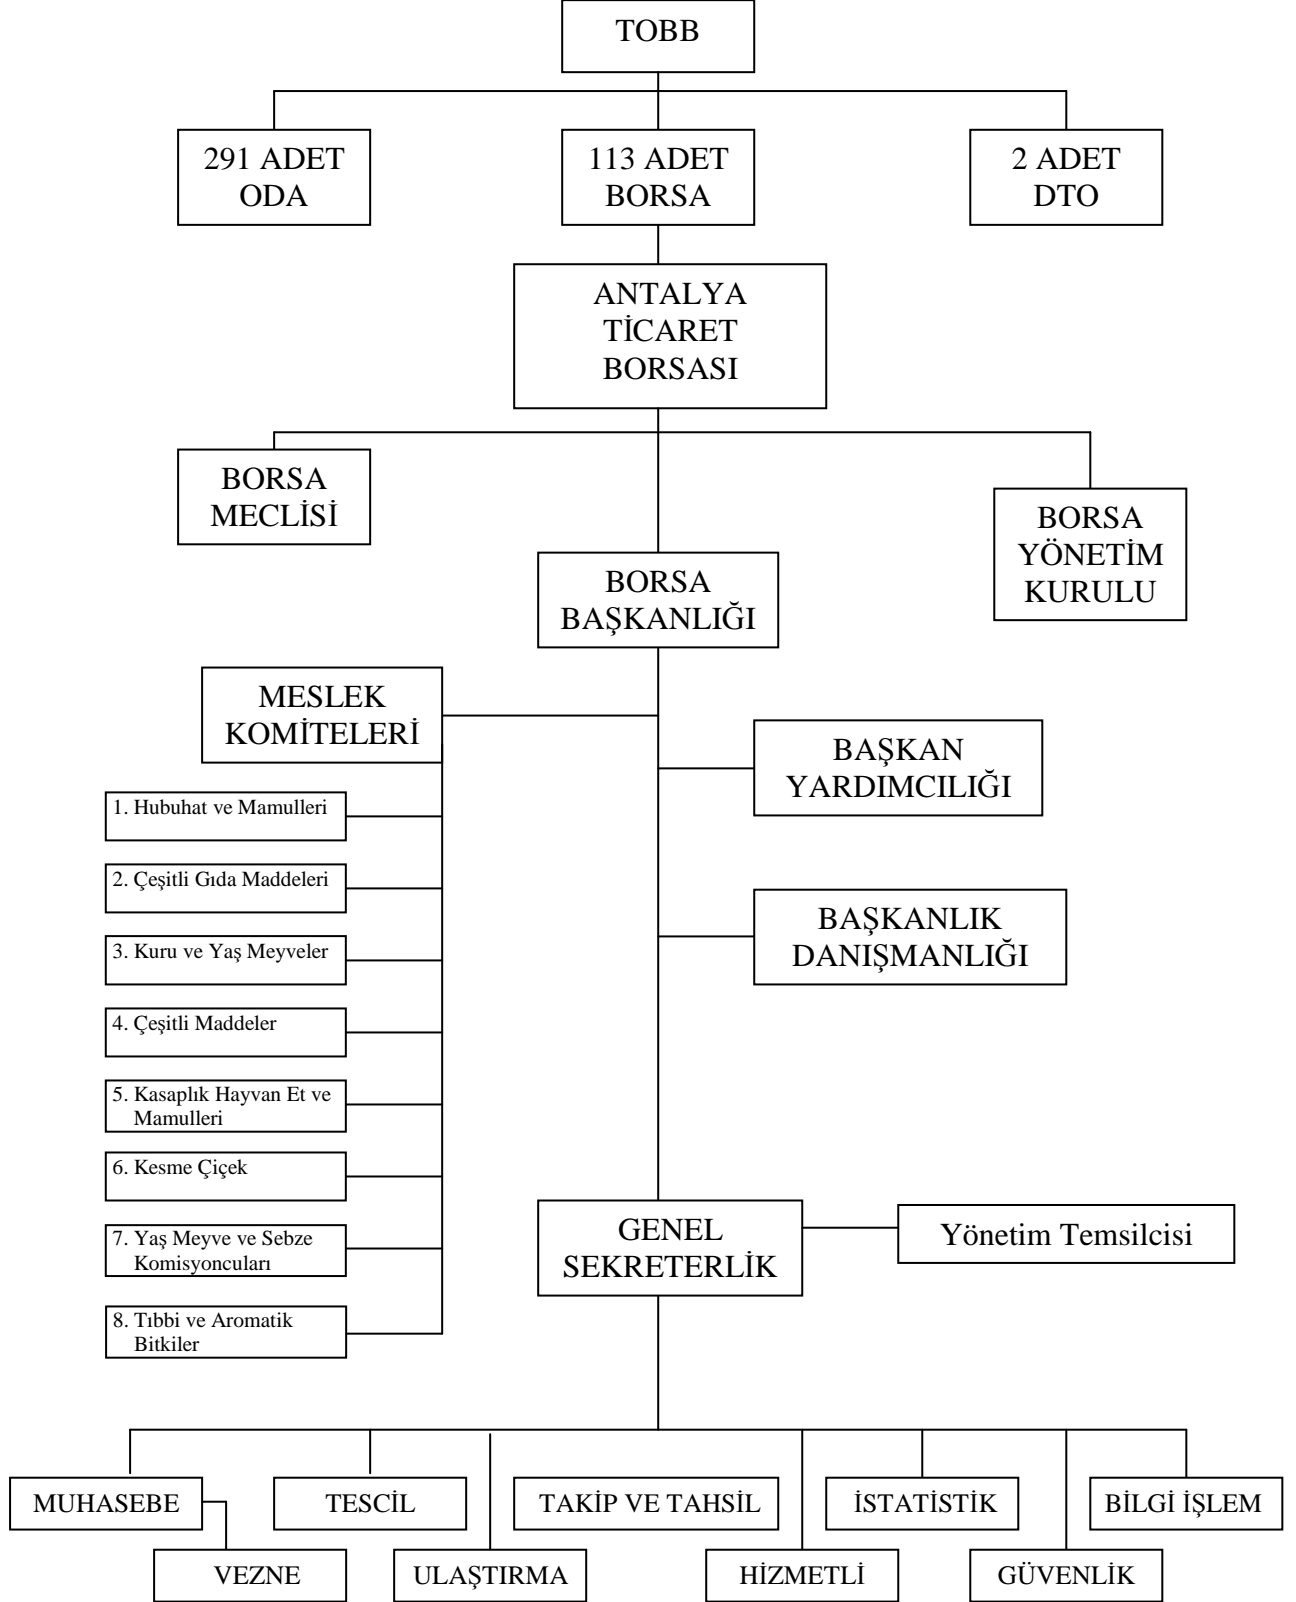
TOBB

291 ADET ODA

113 ADET BORSA

2 ADET DTO

ANTALYA TİCARET BORSASI

BORSA MECLİSİ

BORSA YÖNETİM KURULU

BORSA BAŞKANLIĞI

MESLEK KOMİTELERİ

BAŞKAN YARDIMCILIĞI

1. Hubuhat ve Mamulleri

2. Çeşitli Gıda Maddeleri

BAŞKANLIK DANIŞMANLIĞI

3. Kuru ve Yaş Meyveler

4. Çeşitli Maddeler

5. Kasaplık Hayvan Et ve Mamulleri

6. Kesme Çiçek

7. Yaş Meyve ve Sebze Komisyoncuları

8. Tıbbi ve Aromatik Bitkiler

GENEL SEKRETERLİK

Yönetim Temsilcisi

MUHASEBE

TESCİL

TAKİP VE TAHSİL

İSTATİSTİK

BİLGİ İŞLEM

VEZNE

ULAŞTIRMA

HİZMETLİ

GÜVENLİK